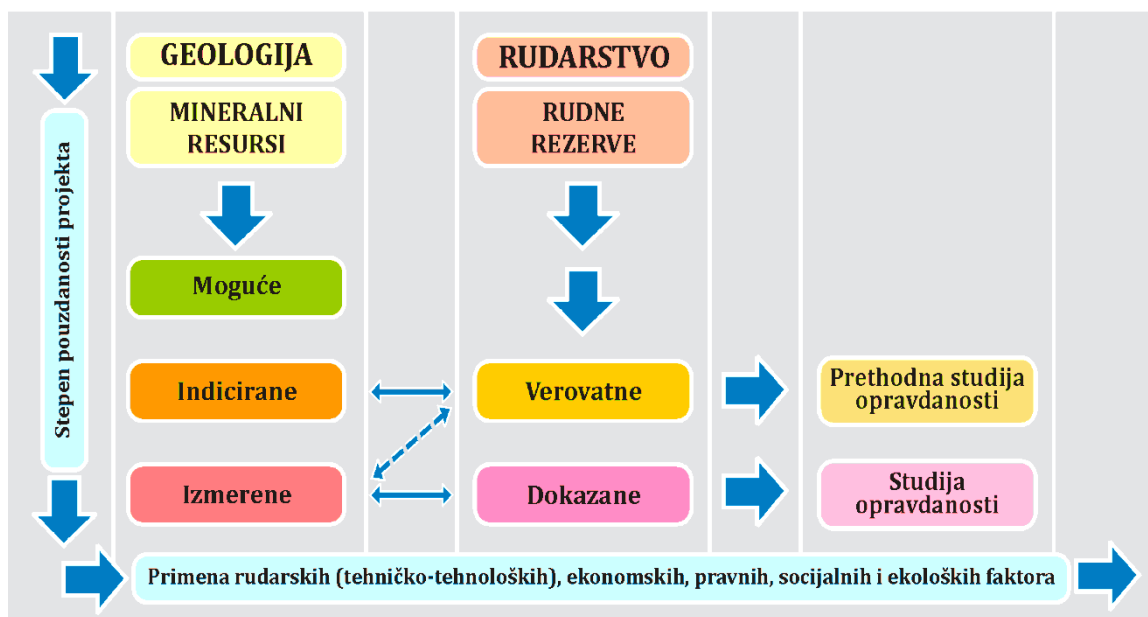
Stepen pouzdanosti projekta

GEOLOGIJA

MINERALNI RESURSI

Moguće

Indicirane

Izmerene

RUDARSTVO

RUDNE REZERVE

Verovatne

Dokazane

Prethodna studija opravdanosti

Studija opravdanosti

Primena rudarskih (tehničko-tehnoloških), ekonomskih, pravnih, socijalnih i ekoloških faktora